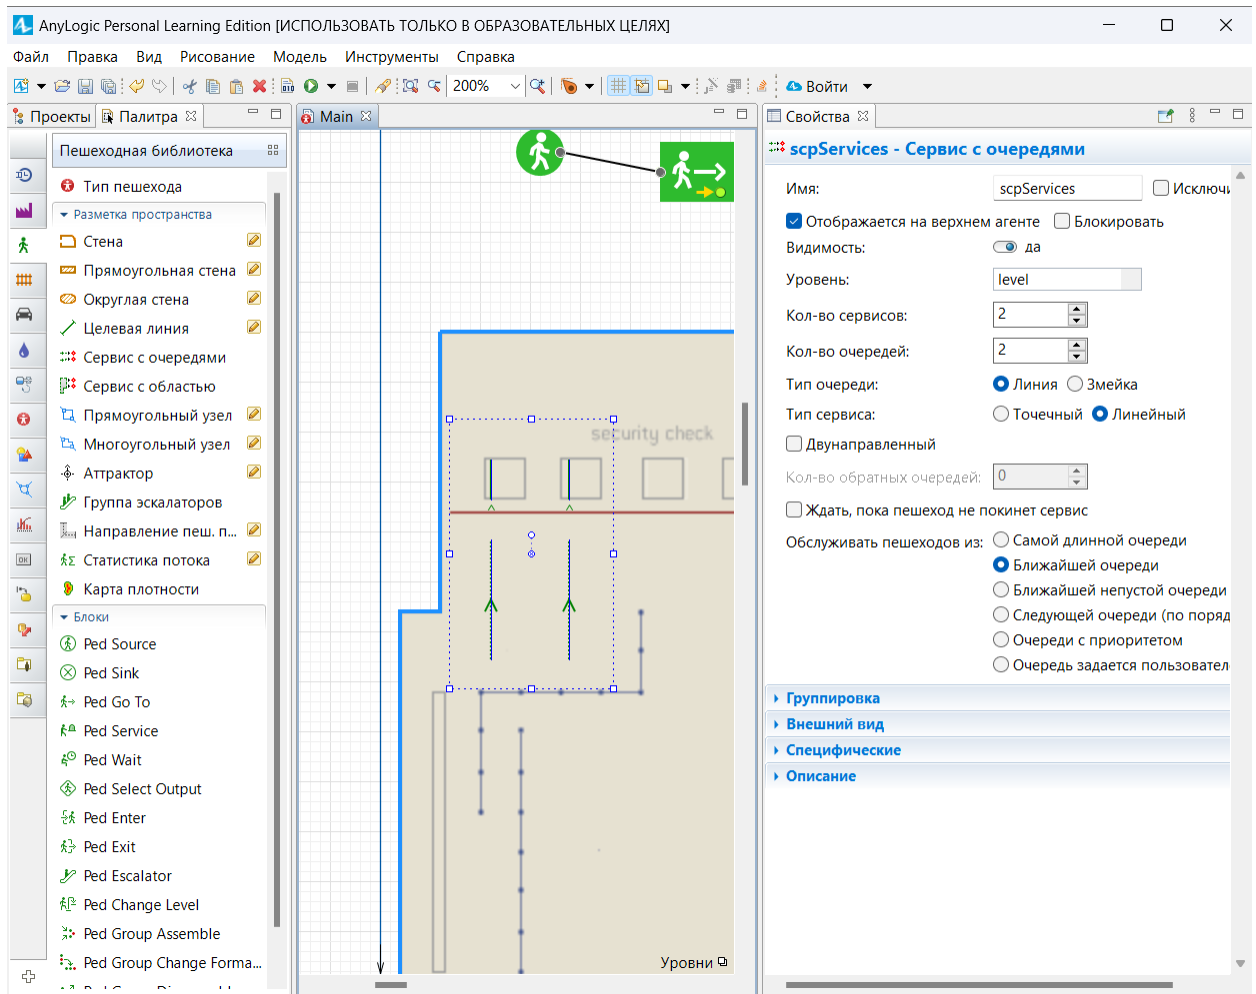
AnyLogic Personal Learning Edition [ИСПОЛЬЗОВАТЬ ТОЛЬКО В ОБРАЗОВАТЕЛЬНЫХ ЦЕЛЯХ]

Файл Правка Вид Рисование Модель Инструменты Справка

200% Войти

Проекты Палитра

Пешеходная библиотека

Тип пешехода

Разметка пространства

Стена

Прямоугольная стена

Круглая стена

Целевая линия

Сервис с очередями

Сервис с областью

Прямоугольный узел

Многоугольный узел

Аттрактор

Группа эскалаторов

Направление пеш. п...

Статистика потока

Карта плотности

Блоки

Ped Source

Ped Sink

Ped Go To

Ped Service

Ped Wait

Ped Select Output

Ped Enter

Ped Exit

Ped Escalator

Ped Change Level

Ped Group Assemble

Ped Group Change Forma...

Main

security check

Уровни

Свойства

scpServices - Сервис с очередями

Имя: scpServices Исключ

Отображается на верхнем агенте Блокировать

Видимость: да

Уровень: level

Кол-во сервисов: 2

Кол-во очередей: 2

Тип очереди: Линия Змейка

Тип сервиса: Точечный Линейный

Двунаправленный

Кол-во обратных очередей: 0

Ждать, пока пешеход не покинет сервис

Обслуживать пешеходов из: Самой длинной очереди

Ближайшей очереди

Ближайшей непустой очереди

Следующей очереди (по поряд

Очереди с приоритетом

Очередь задается пользовател

Группировка

Внешний вид

Специфические

Описание